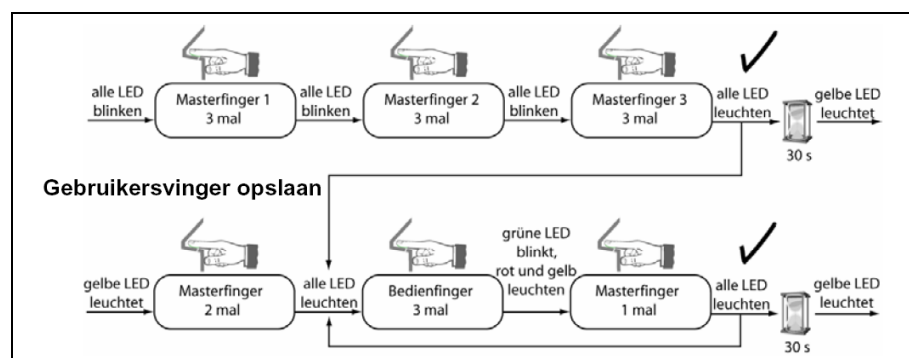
alle LED blinken

Masterfinger 1
3 mal

alle LED blinken

Masterfinger 2
3 mal

alle LED blinken

Masterfinger 3
3 mal

alle LED leuchten

30 s

gelbe LED leuchtet

Gebruikersvinger opslaan

gelbe LED leuchtet

Masterfinger
2 mal

alle LED leuchten

Bedienfinger
3 mal

grüne LED blinkt, rot und gelb leuchten

Masterfinger
1 mal

alle LED leuchten

30 s

gelbe LED leuchtet